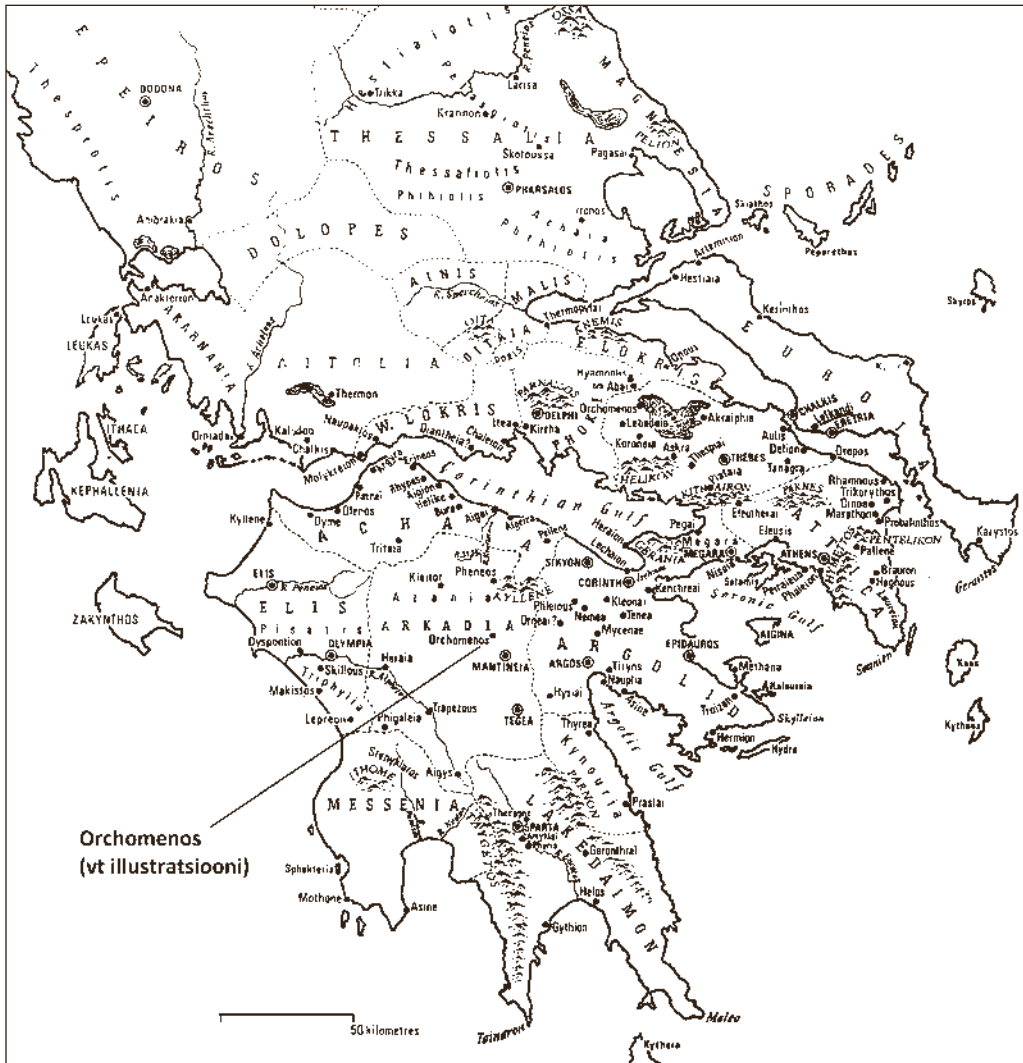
EPEIROS
Thesprotis
DODONA
Hestiaiotis
OSSA
Trikka
Larisa
MAGNESIA
PELION
Krannon
THESSALIA
Skotoussa
Pagasai
Thessaliotis
Phthiotis
PHARSALOS
Achaia Phthiotis
SPORADES
Ambrakia
DOLOPES
Skiathos
Artemision
Peparethos
AINIS
MALIS
Hestiaia
Anaktorion
R. Spercheios
Thermopylai
Kerinthos
Skyros
Leukas
AKARNANIA
OITAIA
E. LOKRIS
LEUKAS
AITOLIA
Doris
Hyampolis
Opous
Abai
EUBOIA
Thermon
PARNASSOS
Orchomenos
Akraiphia
CHALKIS
Lelkandi
ERETRIA
ITHACA
W. LOKRIS
DELPHI
Lebadeia
Kalydon
Naupaktos
Iteai
Kirrha
Koroneia
Askra
Thespiai
THEBES
Aulis
Delion
Oiniadai
Chalkis
Oiantheia
Chaleion
PHOKIS
Tanagra
Oropos
KEPHALLENIA
Molykreion
Aigeira
Erineos
HELIKON
KITHAIRON
Plataia
PARNES
Rhamnous
Trikorythos
Patrai
Rhypes
Aigion
Corinthian Gulf
Eleutherai
Marathon
Oinoe
Dyme
Olenos
Helike
Bura
Aigai
Pellene
Heraion
Pegai
Megara
Eleusis
Probalinthos
Karystos
Kyllene
ACHAIA
Aigeira
Lechaion
GERANIA
MEGARA
PENTELIKON
Pallene
Tritaia
SIKYON
CORINTH
Isthmos
ATHENS
HYMETTOS
Brauron
Hechous
Gerastos
ELIS
R. Peneios
Kleitor
Pheneos
KYLLENE
Kenchreai
Nisaia
Salamis
Peiraieus
Phaleron
ATTIKA
ZAKYNTHOS
ELIS
Azania
Phlious
Kleonai
Saronic Gulf
Laurion
Pisatis
ARKADIA
Orneai?
Nemea
Tenea
Dyspontion
OLYMPIA
Orchomenos
Mycenae
AIGINA
Sounion
Keos
Skillous
Heraia
MANTINEIA
ARGOS
ARGOLIS
EPIDAUROS
Methana
Makistos
Triphylia
R. Alpheios
Tiryns
Nauplia
Kalauria
Lepreon
Phigaleia
Trapezous
TEGEA
Hysiai
Asine
Troizen
Skyllaion
Argolic Gulf
Hermion
Kythnos
ITHOME
Thyrea
Hydra
Aigys
Kynouria
PARNON
MESSENIA
Orchomenos
(vt illustratsiooni)
Therapne
Prasiai
SPARTA
Amyklai
Pharis
LAKEDAIMON
Geronthrai
TAYGETOS
Sphakteria
Mothone
Asine
Helos
Gythion
50 kilometres
Tainaron
Malea
Kythera